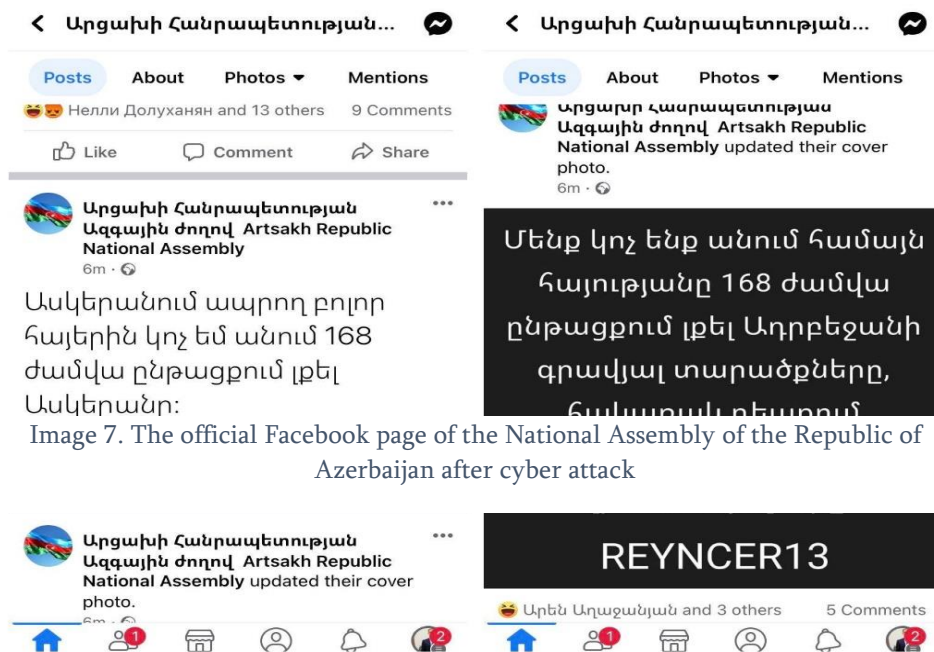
Արցախի Հանրապետության...

Posts About Photos ▾ Mentions

Нелли Долуханян and 13 others 9 Comments

Like Comment Share

Արցախի Հանրապետության Ազգային ժողով Artsakh Republic National Assembly
6m ·

Ասկերանում ապրող բոլոր հայերին կոչ եմ անում 168 ժամվա ընթացքում լքել Ասկերանը:

Արցախի Հանրապետության...

Posts About Photos ▾ Mentions

Արցախի Հանրապետության Ազգային ժողով Artsakh Republic National Assembly updated their cover photo.
6m ·

Մենք կոչ ենք անում համայն հայությանը 168 ժամվա ընթացքում լքել Ադրբեջանի գրավյալ տարածքները, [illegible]

Image 7. The official Facebook page of the National Assembly of the Republic of Azerbaijan after cyber attack

Արցախի Հանրապետության Ազգային ժողով Artsakh Republic National Assembly updated their cover photo.
6m ·

REYNCER13

Արեն Առաջանյան and 3 others 5 Comments

1 2 2